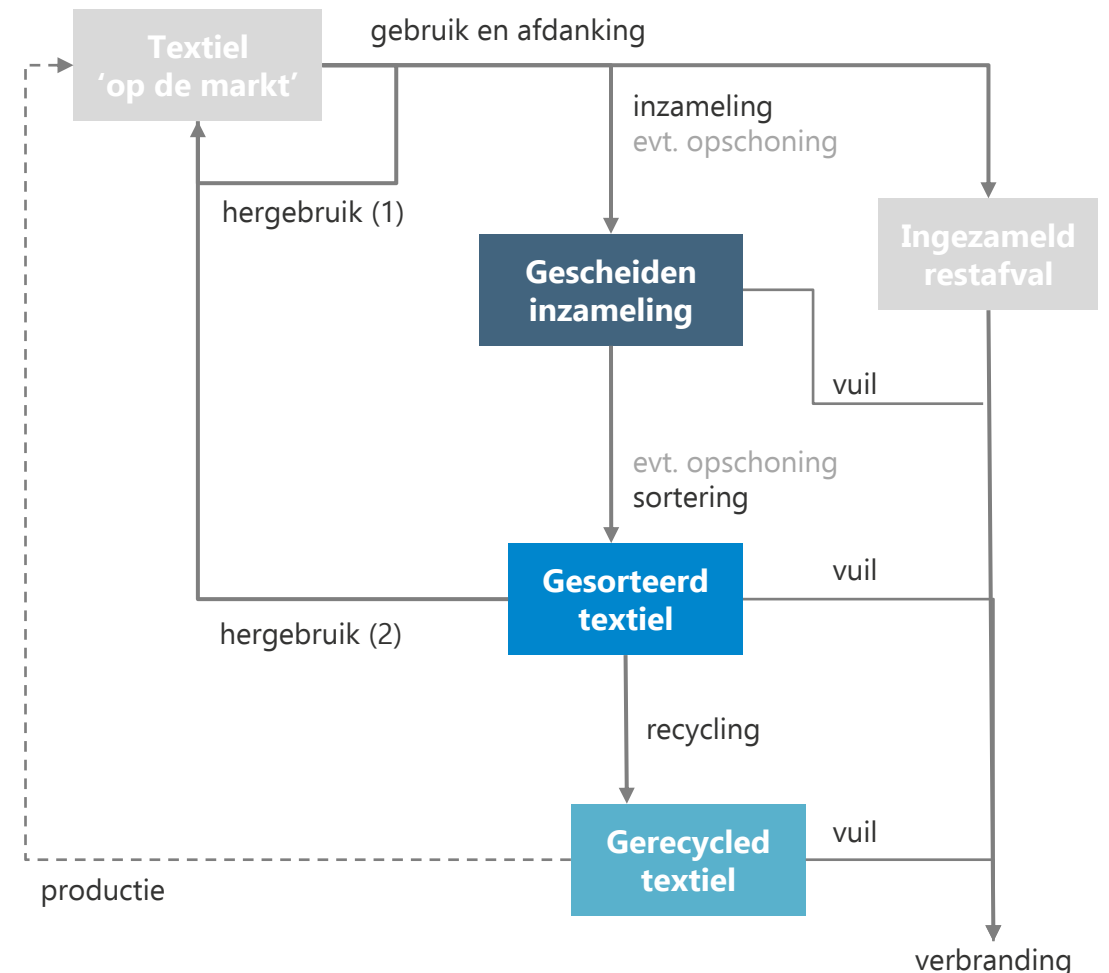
Textiel ‘op de markt’

gebruik en afdanking

inzameling
evt. opschoning

hergebruik (1)

Ingezameld restafval

Gescheiden inzameling

vuil

evt. opschoning
sortering

Gesorteerd textiel

vuil

hergebruik (2)

recycling

Gerecycled textiel

vuil

productie

verbranding